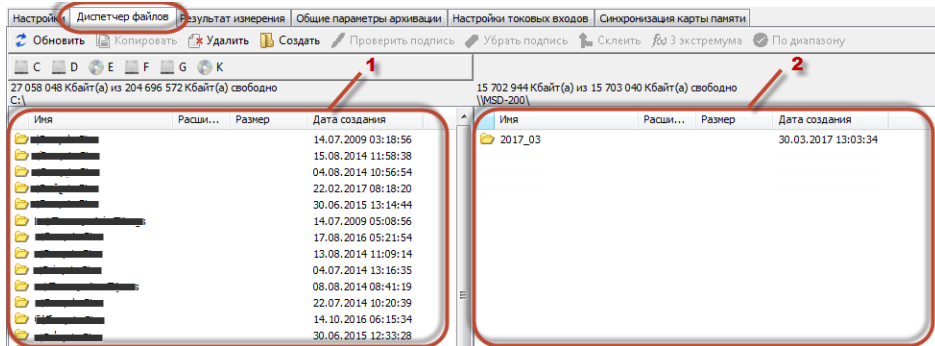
Настройки | Диспетчер файлов | Результат измерения | Общие параметры архивации | Настройки токовых входов | Синхронизация карты памяти

Обновить | Копировать | Удалить | Создать | Проверить подпись | Убрать подпись | Склеить | 3 экстремума | По диапазону

C | D | E | F | G | K

1

2

27 058 048 Кбайт(а) из 204 696 572 Кбайт(а) свободно
C:\

15 702 944 Кбайт(а) из 15 703 040 Кбайт(а) свободно
\MSD-200\

| Имя | Расши... | Размер | Дата создания |
|---|---|---|---|
| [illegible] | | | 14.07.2009 03:18:56 |
| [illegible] | | | 15.08.2014 11:58:38 |
| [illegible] | | | 04.08.2014 10:56:54 |
| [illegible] | | | 22.02.2017 08:18:20 |
| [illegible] | | | 30.06.2015 13:14:44 |
| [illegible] | | | 14.07.2009 05:08:56 |
| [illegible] | | | 17.08.2016 05:21:54 |
| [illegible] | | | 13.08.2014 11:09:14 |
| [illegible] | | | 04.07.2014 13:16:35 |
| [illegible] | | | 08.08.2014 08:41:19 |
| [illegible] | | | 22.07.2014 10:20:39 |
| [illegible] | | | 14.10.2016 06:15:34 |
| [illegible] | | | 30.06.2015 12:33:28 |

| Имя | Расши... | Размер | Дата создания |
|---|---|---|---|
| 2017_03 | | | 30.03.2017 13:03:34 |